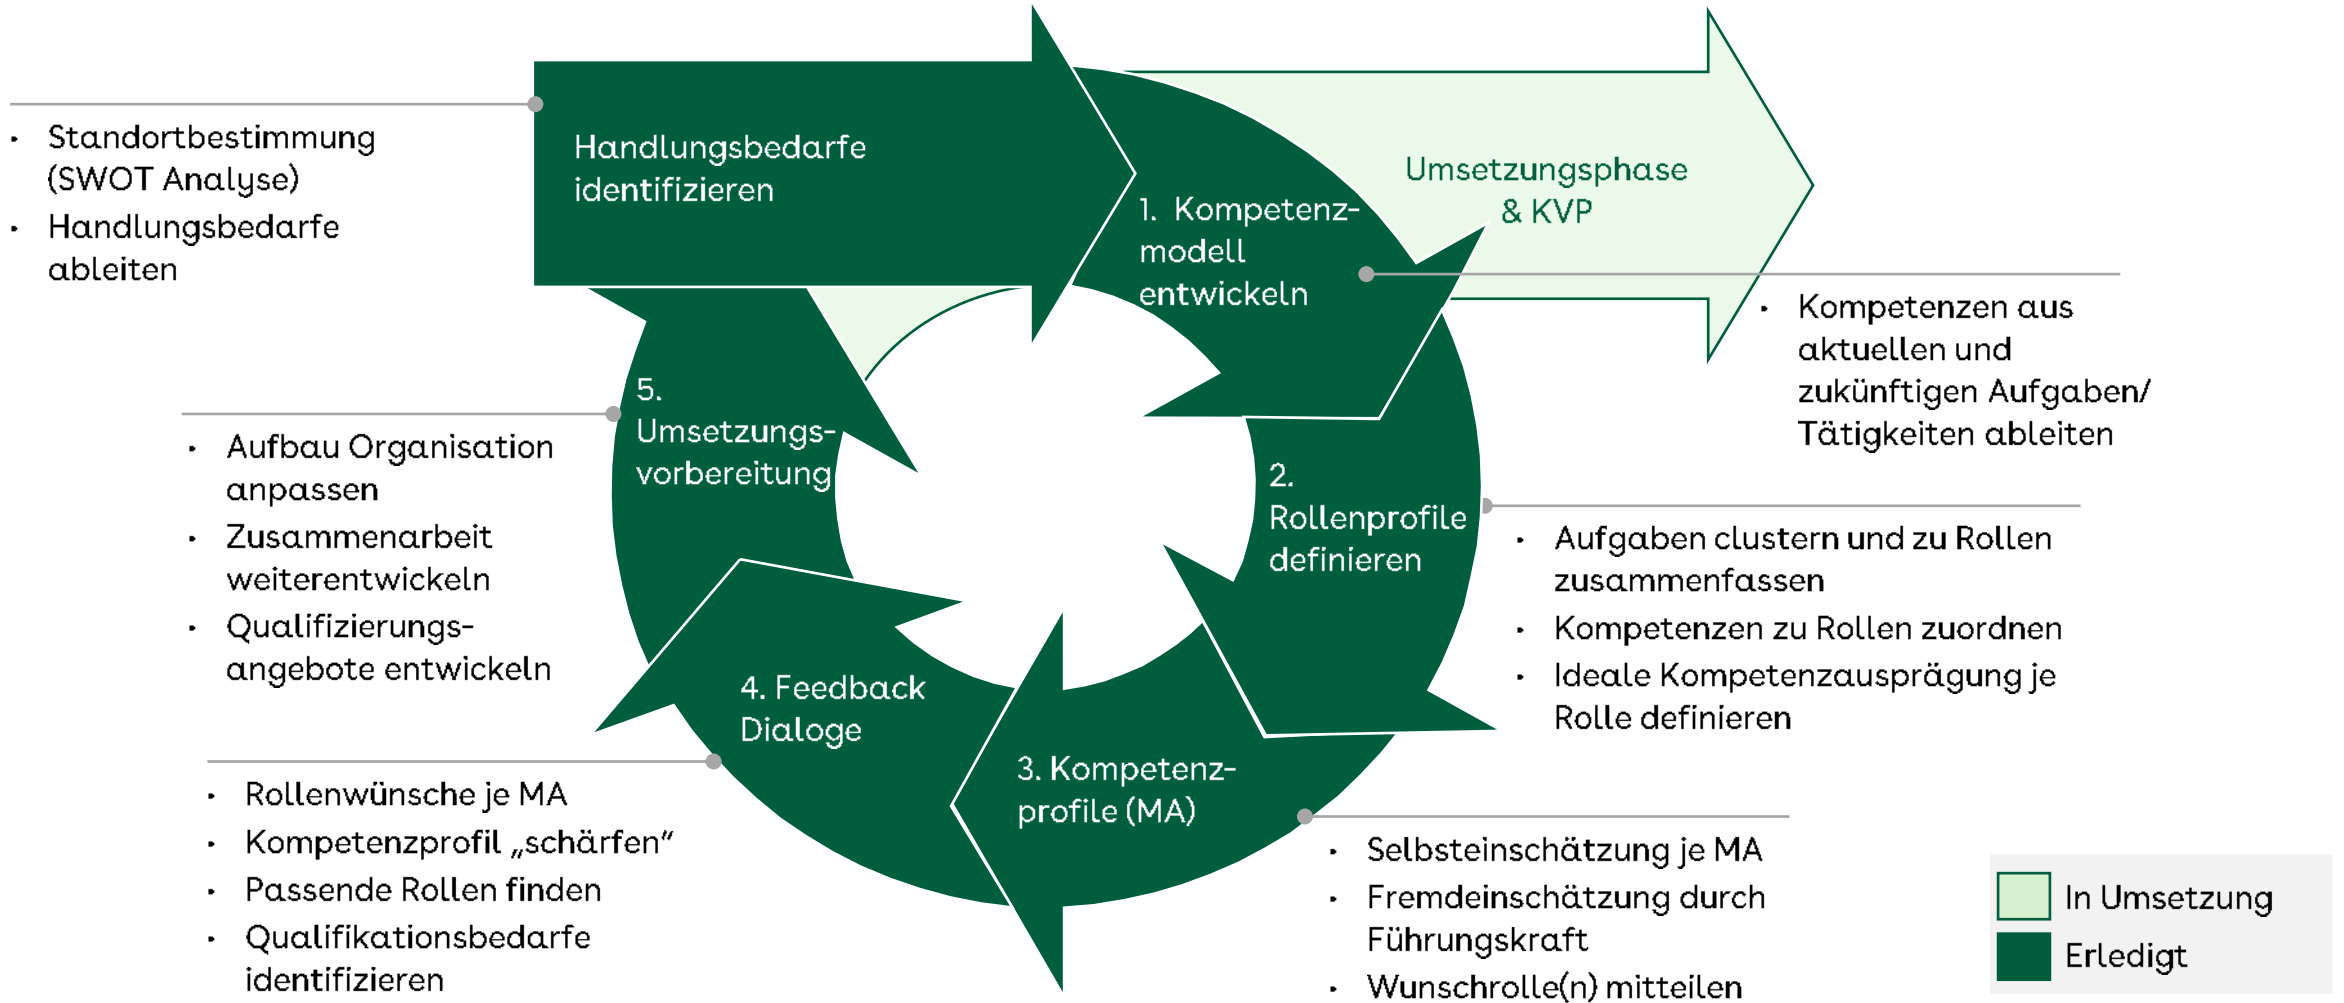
- Standortbestimmung (SWOT Analyse)
- Handlungsbedarfe ableiten

Handlungsbedarfe identifizieren

Umsetzungsphase & KVP

1. Kompetenzmodell entwickeln

- Kompetenzen aus aktuellen und zukünftigen Aufgaben/ Tätigkeiten ableiten

5. Umsetzungsvorbereitung

- Aufbau Organisation anpassen
- Zusammenarbeit weiterentwickeln
- Qualifizierungsangebote entwickeln

2. Rollenprofile definieren

- Aufgaben clustern und zu Rollen zusammenfassen
- Kompetenzen zu Rollen zuordnen
- Ideale Kompetenzausprägung je Rolle definieren

4. Feedback Dialoge

- Rollenwünsche je MA
- Kompetenzprofil „schärfen"
- Passende Rollen finden
- Qualifikationsbedarfe identifizieren

3. Kompetenzprofile (MA)

- Selbsteinschätzung je MA
- Fremdeinschätzung durch Führungskraft
- Wunschrolle(n) mitteilen

In Umsetzung
Erledigt